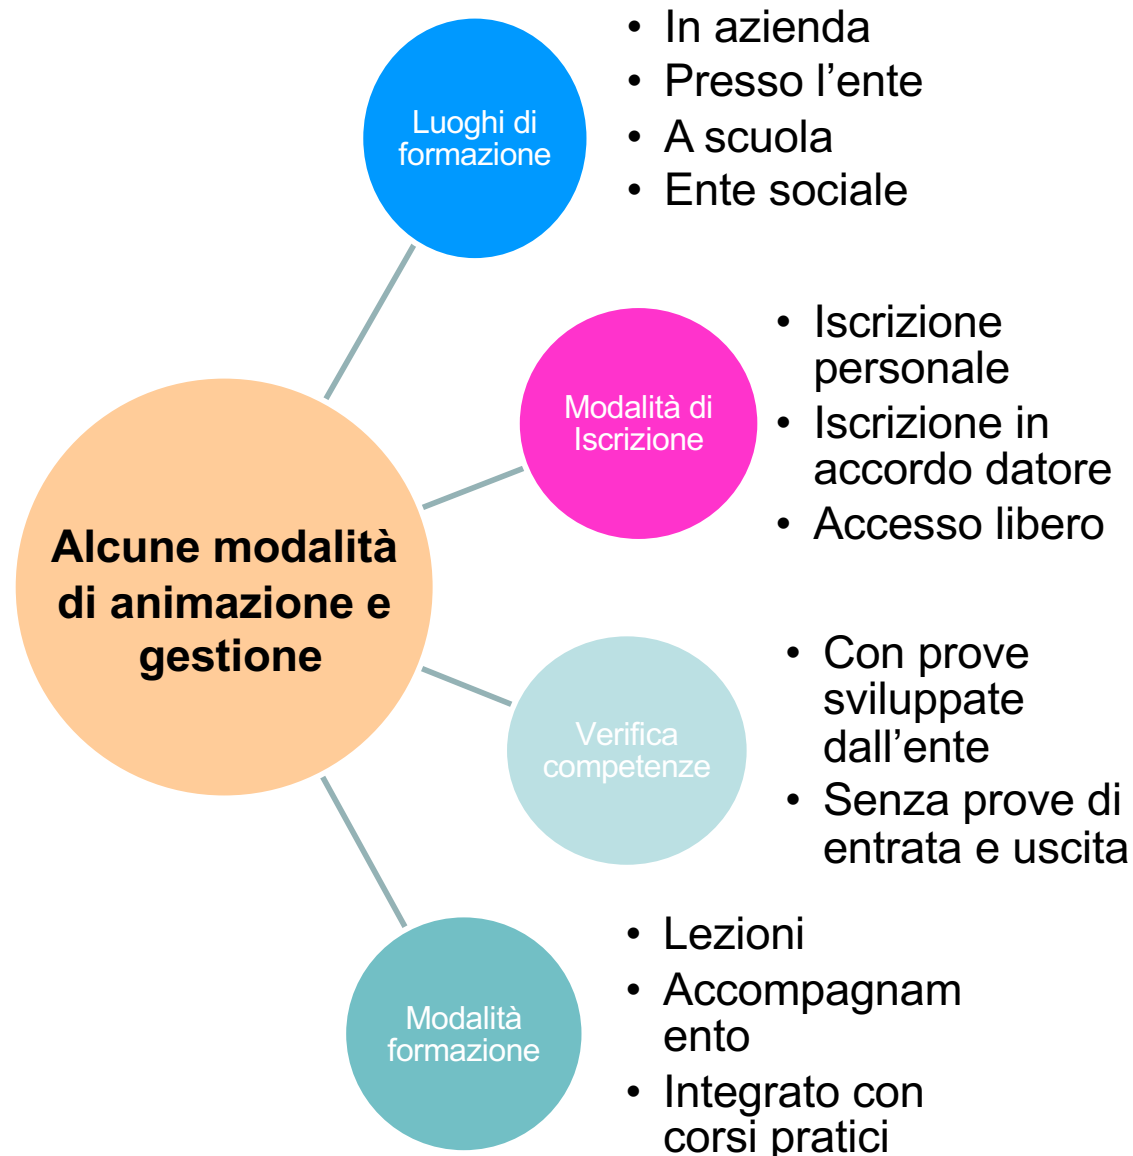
Alcune modalità di animazione e gestione

Luoghi di formazione

- In azienda
- Presso l’ente
- A scuola
- Ente sociale

Modalità di Iscrizione

- Iscrizione personale
- Iscrizione in accordo datore
- Accesso libero

Verifica competenze

- Con prove sviluppate dall’ente
- Senza prove di entrata e uscita

Modalità formazione

- Lezioni
- Accompagnam ento
- Integrato con corsi pratici